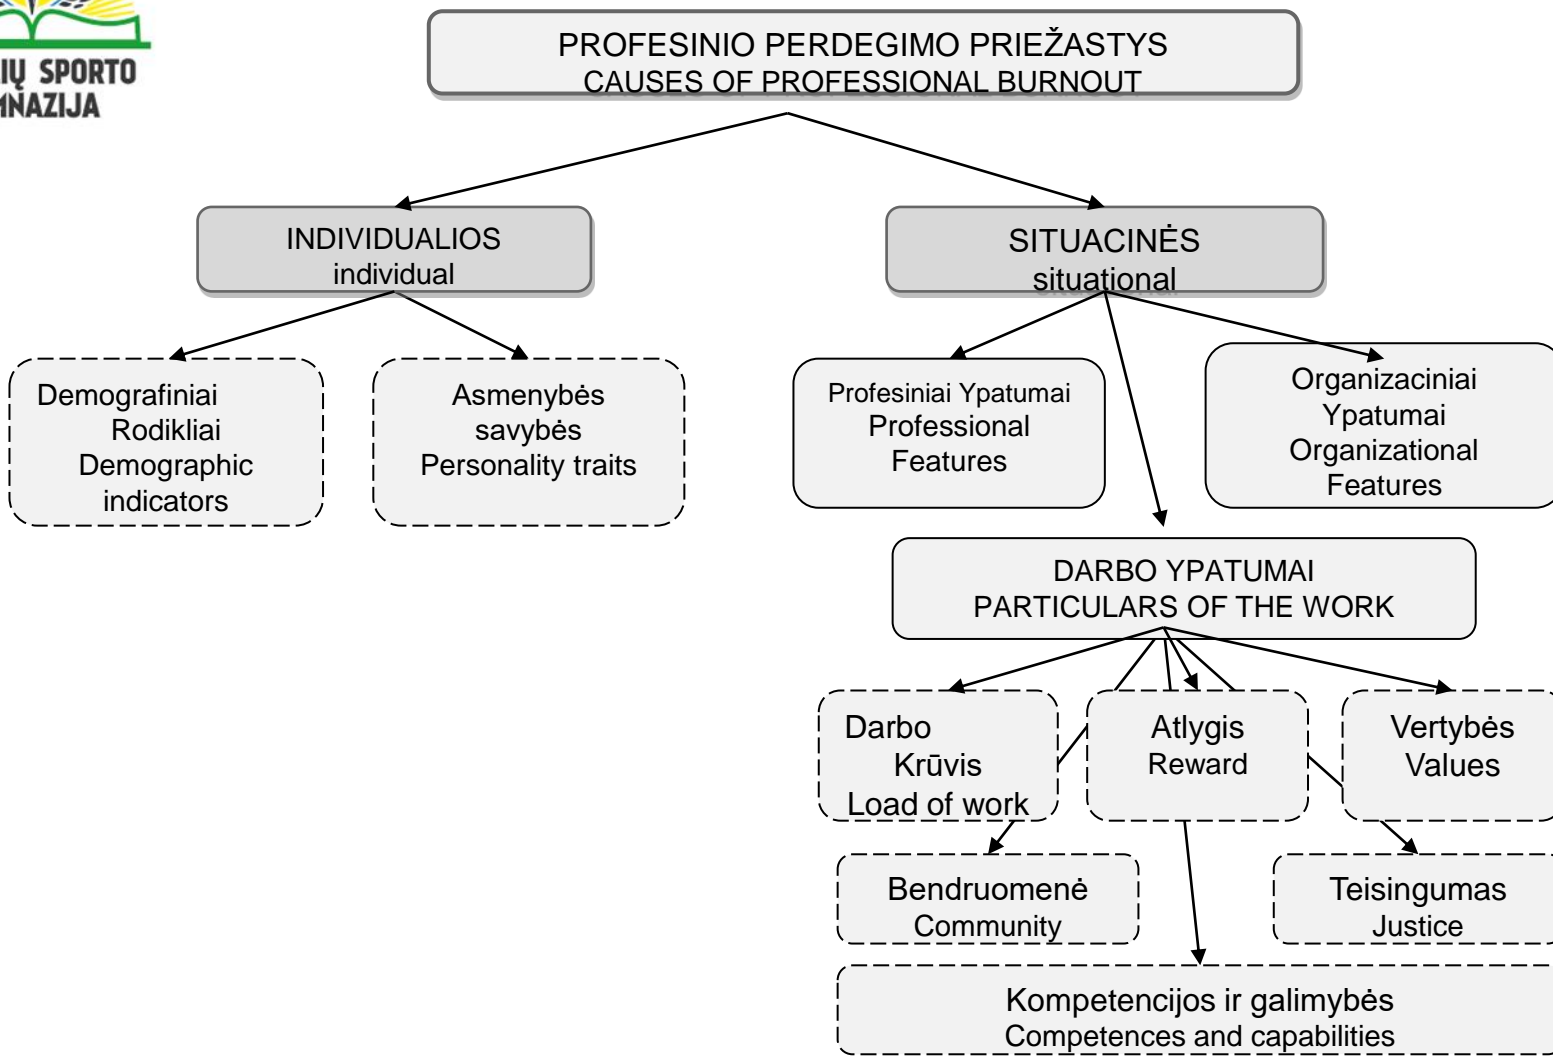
IŲ SPORTO
MNAZIJA

PROFESINIO PERDEGIMO PRIEŽASTYS
CAUSES OF PROFESSIONAL BURNOUT

INDIVIDUALIOS
individual

SITUACINĖS
situational

Demografiniai Rodikliai Demographic indicators

Asmenybės savybės Personality traits

Profesiniai Ypatumai Professional Features

Organizaciniai Ypatumai Organizational Features

DARBO YPATUMAI
PARTICULARS OF THE WORK

Darbo Krūvis Load of work

Atlygis Reward

Vertybės Values

Bendruomenė Community

Teisingumas Justice

Kompetencijos ir galimybės
Competences and capabilities